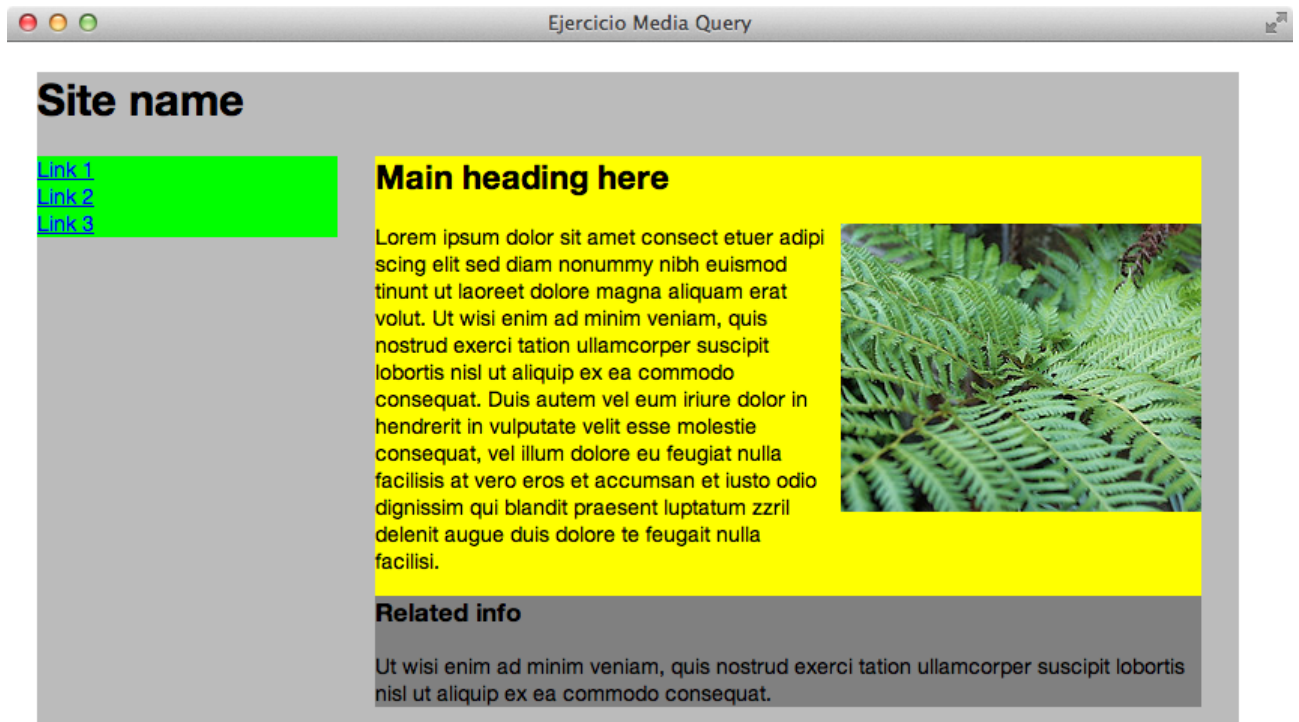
Ejercicio Media Query

Site name

Link 1
Link 2
Link 3

Main heading here

Lorem ipsum dolor sit amet consect etuer adipi scing elit sed diam nonummy nibh euismod tinunt ut laoreet dolore magna aliquam erat volut. Ut wisi enim ad minim veniam, quis nostrud exerci tation ullamcorper suscipit lobortis nisl ut aliquip ex ea commodo consequat. Duis autem vel eum iriure dolor in hendrerit in vulputate velit esse molestie consequat, vel illum dolore eu feugiat nulla facilisis at vero eros et accumsan et iusto odio dignissim qui blandit praesent luptatum zzril delenit augue duis dolore te feugait nulla facilisi.

Related info

Ut wisi enim ad minim veniam, quis nostrud exerci tation ullamcorper suscipit lobortis nisl ut aliquip ex ea commodo consequat.